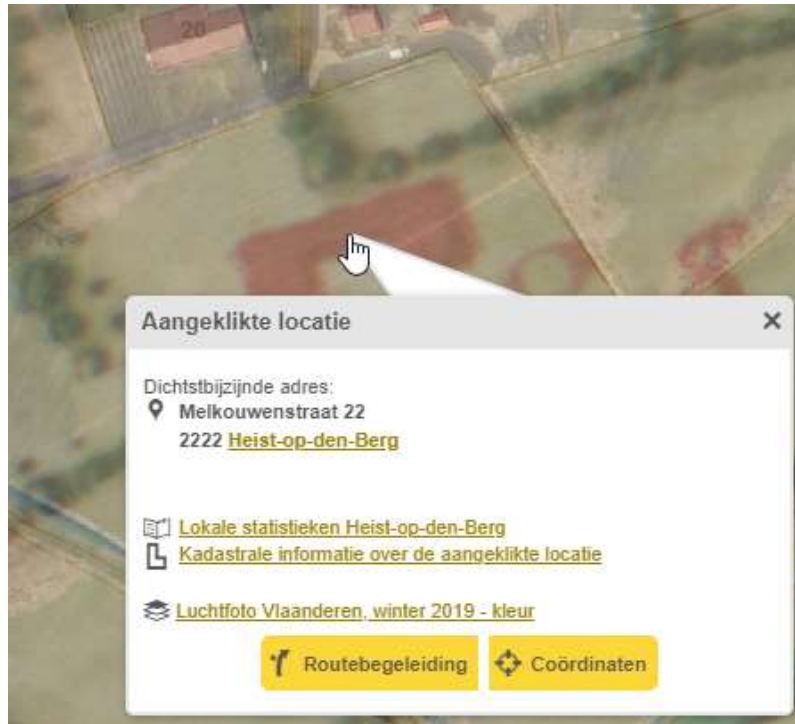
20

Aangeklikte locatie ×

Dichtstbijzijnde adres:
Melkouwenstraat 22
2222 Heist-op-den-Berg

Lokale statistieken Heist-op-den-Berg
Kadastrale informatie over de aangeklikte locatie

Luchtfoto Vlaanderen, winter 2019 - kleur

Routebegeleiding Coördinaten